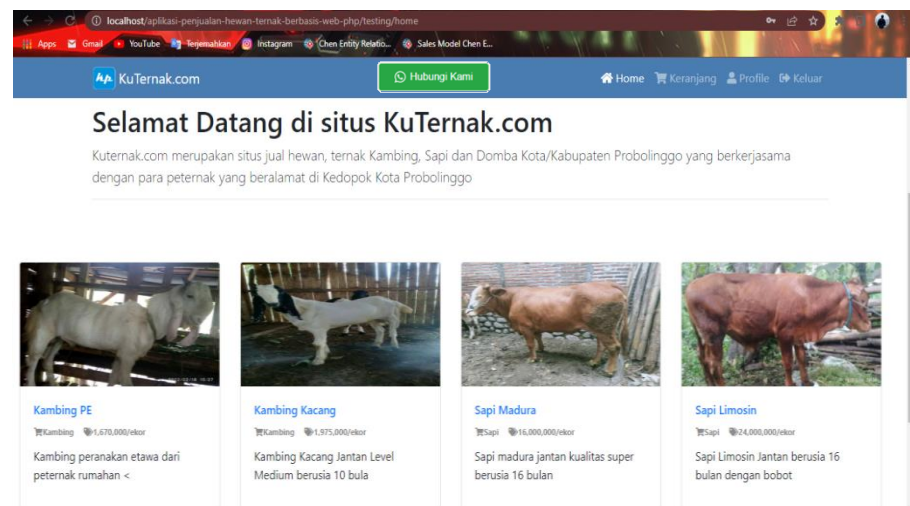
localhost/aplikasi-penjualan-hewan-ternak-berbasis-web-php/testing/home

Apps Gmail YouTube Terjemahkan Instagram Chen Entity Relatio... Sales Model Chen E...

KuTernak.com

Hubungi Kami

Home Keranjang Profile Keluar

Selamat Datang di situs KuTernak.com

Kuternak.com merupakan situs jual hewan, ternak Kambing, Sapi dan Domba Kota/Kabupaten Probolinggo yang berkerjasama dengan para peternak yang beralamat di Kedopok Kota Probolinggo

Kambing PE

Kambing 1,670,000/ekor

Kambing peranakan etawa dari peternak rumahan <

Kambing Kacang

Kambing 1,975,000/ekor

Kambing Kacang Jantan Level Medium berusia 10 bula

Sapi Madura

Sapi 16,000,000/ekor

Sapi madura jantan kualitas super berusia 16 bulan

Sapi Limosin

Sapi 24,000,000/ekor

Sapi Limosin Jantan berusia 16 bulan dengan bobot